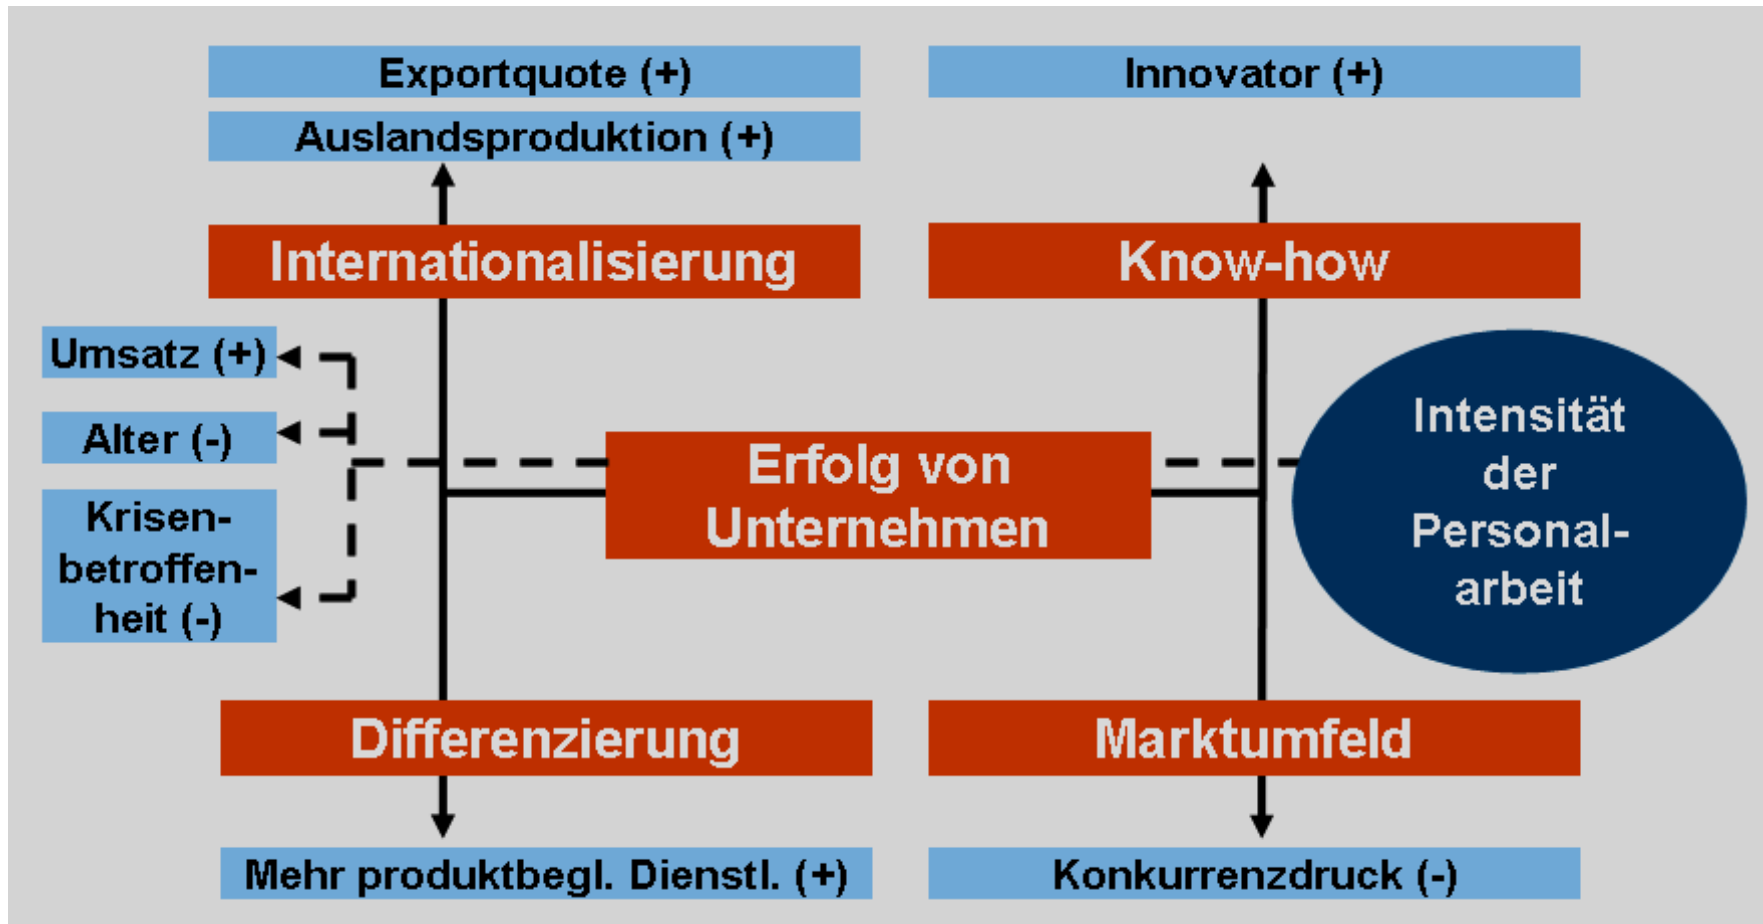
Exportquote (+)

Auslandsproduktion (+)

Innovator (+)

Internationalisierung

Know-how

Umsatz (+)

Alter (-)

Krisenbetroffenheit (-)

Erfolg von Unternehmen

Intensität der Personalarbeit

Differenzierung

Marktumfeld

Mehr produktbegl. Dienstl. (+)

Konkurrenzdruck (-)